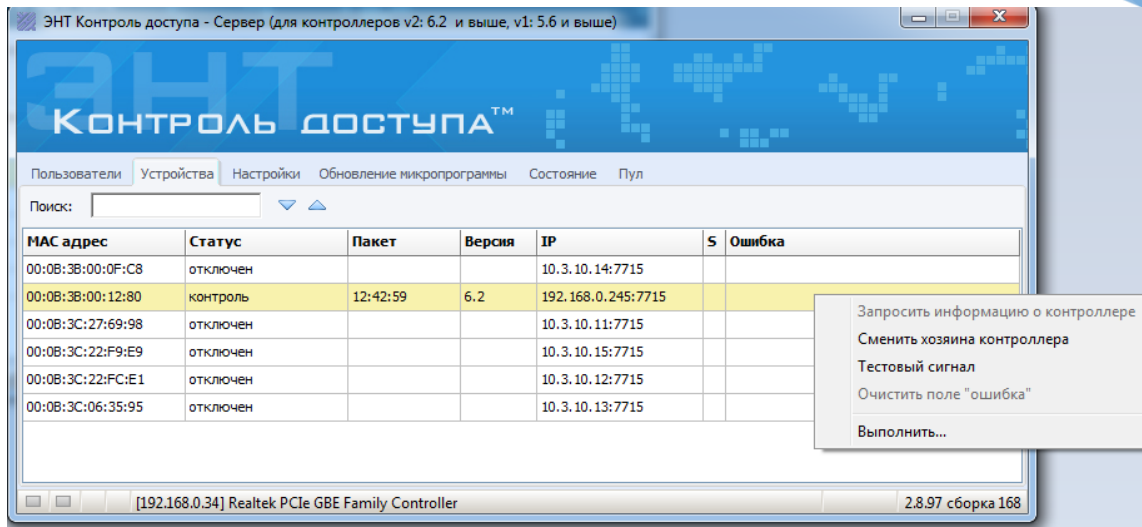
ЭНТ Контроль доступа - Сервер (для контроллеров v2: 6.2 и выше, v1: 5.6 и выше)

ЭНТ
Контроль доступа™

Пользователи | Устройства | Настройки | Обновление микропрограммы | Состояние | Пул

Поиск:

| MAC адрес | Статус | Пакет | Версия | IP | S | Ошибка |
|---|---|---|---|---|---|---|
| 00:0B:3B:00:0F:C8 | отключен | | | 10.3.10.14:7715 | | |
| 00:0B:3B:00:12:80 | контроль | 12:42:59 | 6.2 | 192.168.0.245:7715 | | |
| 00:0B:3C:27:69:98 | отключен | | | 10.3.10.11:7715 | | |
| 00:0B:3C:22:F9:E9 | отключен | | | 10.3.10.15:7715 | | |
| 00:0B:3C:22:FC:E1 | отключен | | | 10.3.10.12:7715 | | |
| 00:0B:3C:06:35:95 | отключен | | | 10.3.10.13:7715 | | |

Запросить информацию о контроллере
Сменить хозяина контроллера
Тестовый сигнал
Очистить поле "ошибка"
Выполнить...

[192.168.0.34] Realtek PCIe GBE Family Controller
2.8.97 сборка 168